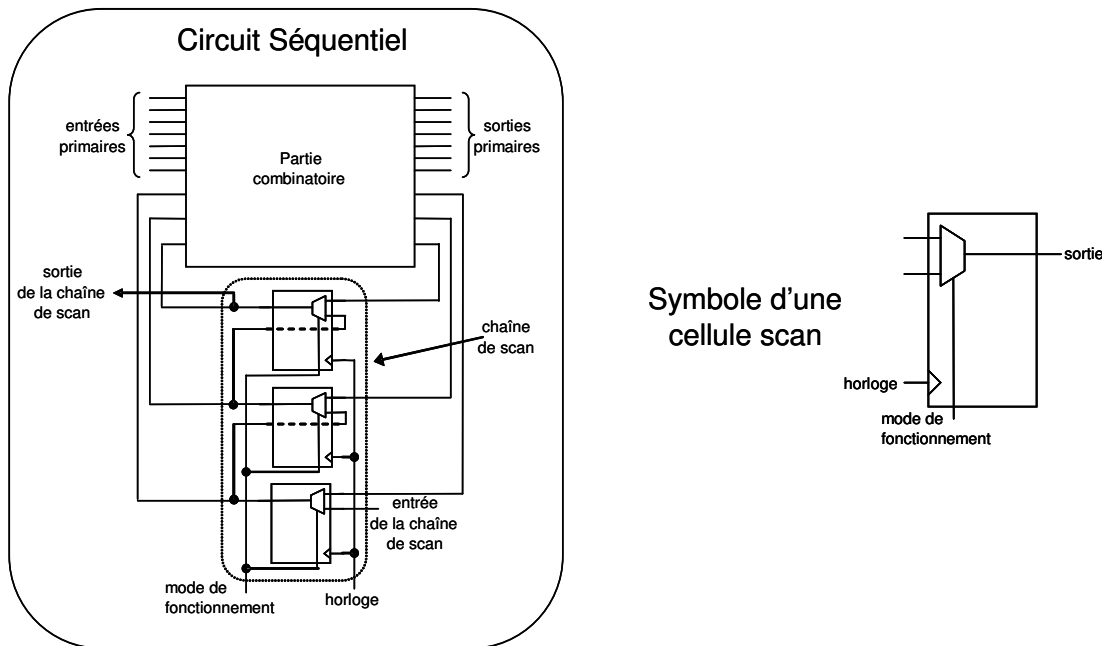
Circuit Séquentiel

entrées primaires

Partie combinatoire

sorties primaires

sortie de la chaîne de scan

chaîne de scan

entrée de la chaîne de scan

mode de fonctionnement

horloge

Symbole d'une cellule scan

sortie

horloge

mode de fonctionnement